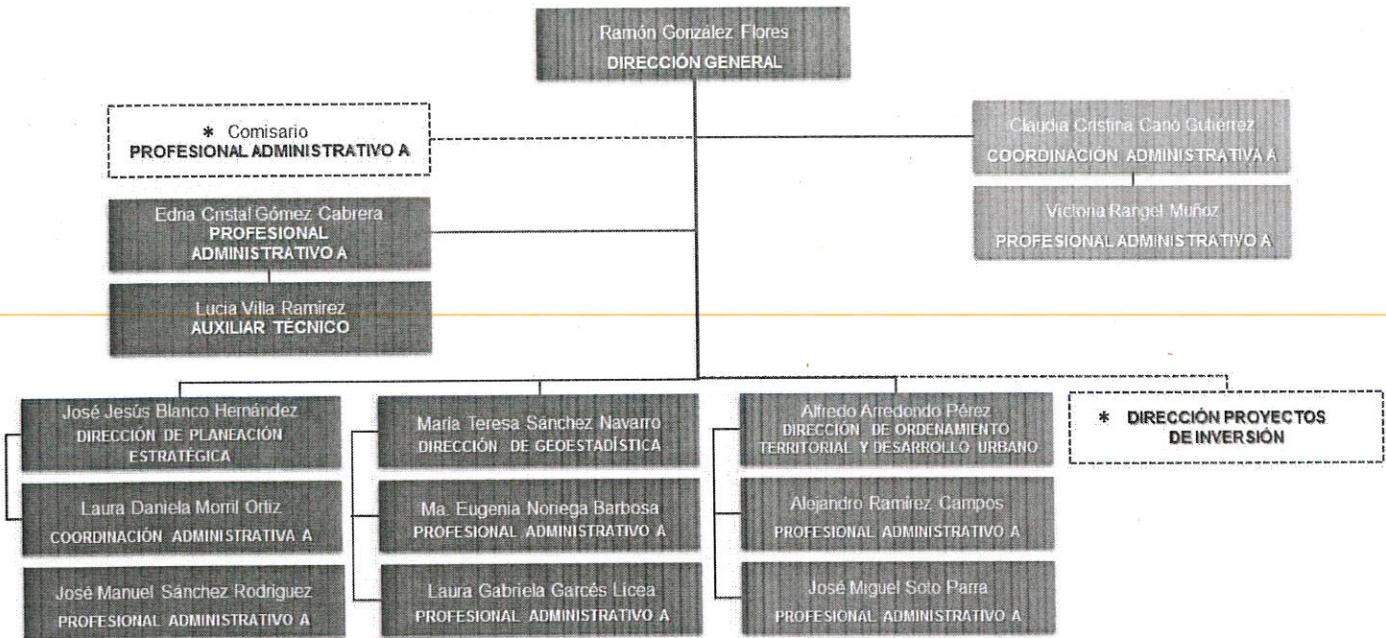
Ramón Gonzalez Flores
DIRECCIÓN GENERAL

* Comisario
PROFESIONAL ADMINISTRATIVO A

Claudia Cristina Cano Gutierrez
COORDINACIÓN ADMINISTRATIVA A

Victoria Rangel Muñoz
PROFESIONAL ADMINISTRATIVO A

Edna Cristal Gómez Cabrera
PROFESIONAL ADMINISTRATIVO A

Lucia Villa Ramirez
AUXILIAR TÉCNICO

José Jesús Blanco Hernández
DIRECCIÓN DE PLANEACIÓN ESTRATÉGICA

Laura Daniela Morril Ortiz
COORDINACIÓN ADMINISTRATIVA A

José Manuel Sánchez Rodriguez
PROFESIONAL ADMINISTRATIVO A

María Teresa Sánchez Navarro
DIRECCIÓN DE GEOESTADÍSTICA

Ma. Eugenia Noriega Barbosa
PROFESIONAL ADMINISTRATIVO A

Laura Gabriela Garcés Licea
PROFESIONAL ADMINISTRATIVO A

Alfredo Arredondo Pérez
DIRECCIÓN DE ORDENAMIENTO TERRITORIAL Y DESARROLLO URBANO

Alejandro Ramirez Campos
PROFESIONAL ADMINISTRATIVO A

José Miguel Soto Parra
PROFESIONAL ADMINISTRATIVO A

* DIRECCIÓN PROYECTOS DE INVERSIÓN